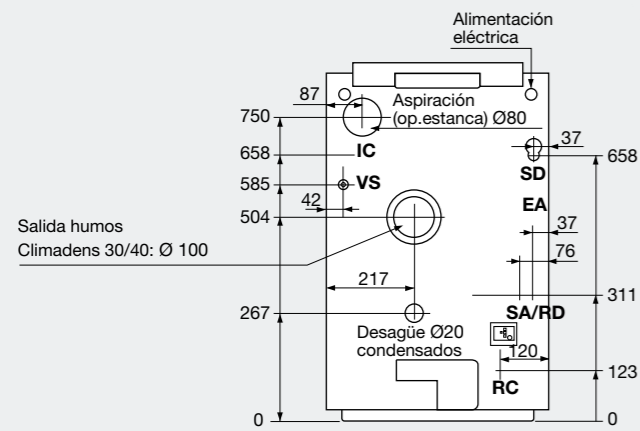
Alimentación eléctrica

87

750

Aspiración (op.estanca) Ø80

37

658

IC

658

585

VS

SD

42

EA

504

Salida humos

Climadens 30/40: Ø 100

37

76

217

311

267

SA/RD

Desagüe Ø20 condensados

120

123

RC

0

0